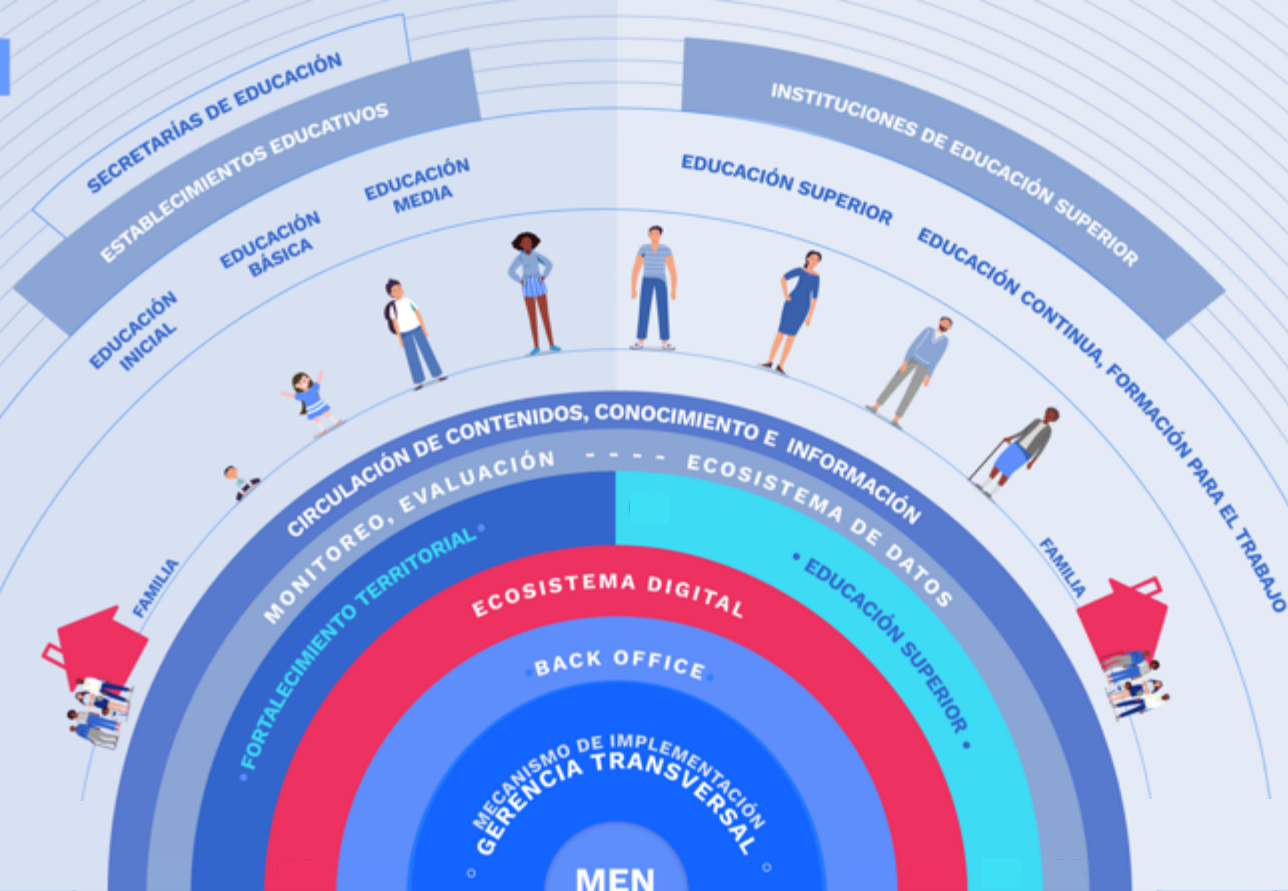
SECRETARÍAS DE EDUCACIÓN

ESTABLECIMIENTOS EDUCATIVOS

INSTITUCIONES DE EDUCACIÓN SUPERIOR

EDUCACIÓN INICIAL

EDUCACIÓN BÁSICA

EDUCACIÓN MEDIA

EDUCACIÓN SUPERIOR

EDUCACIÓN CONTINUA, FORMACIÓN PARA EL TRABAJO

FAMILIA

FAMILIA

CIRCULACIÓN DE CONTENIDOS, CONOCIMIENTO E INFORMACIÓN

MONITOREO, EVALUACIÓN ---- ECOSISTEMA DE DATOS

FORTALECIMIENTO TERRITORIAL

EDUCACIÓN SUPERIOR

ECOSISTEMA DIGITAL

BACK OFFICE

MECANISMO DE IMPLEMENTACIÓN

GERENCIA TRANSVERSAL

MEN